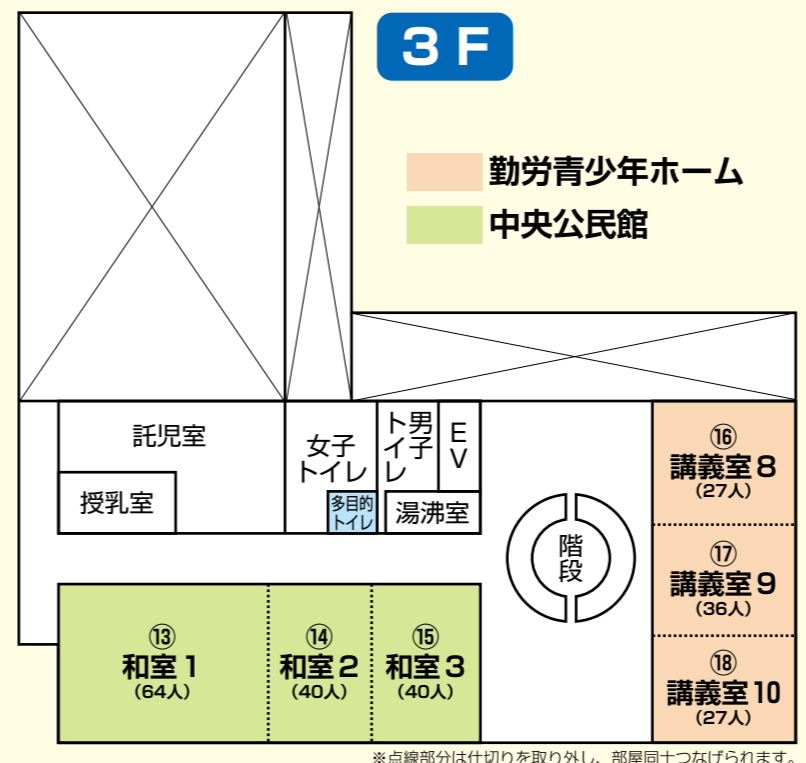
3F

勤労青少年ホーム
中央公民館

託児室

授乳室

女子トイレ

多目的トイレ

男子トイレ

EV

湯沸室

階段

⑯
講義室8
(27人)

⑰
講義室9
(36人)

⑱
講義室10
(27人)

⑬
和室1
(64人)

⑭
和室2
(40人)

⑮
和室3
(40人)

※点線部分は仕切りを取り外し、部屋同士つなげられます。